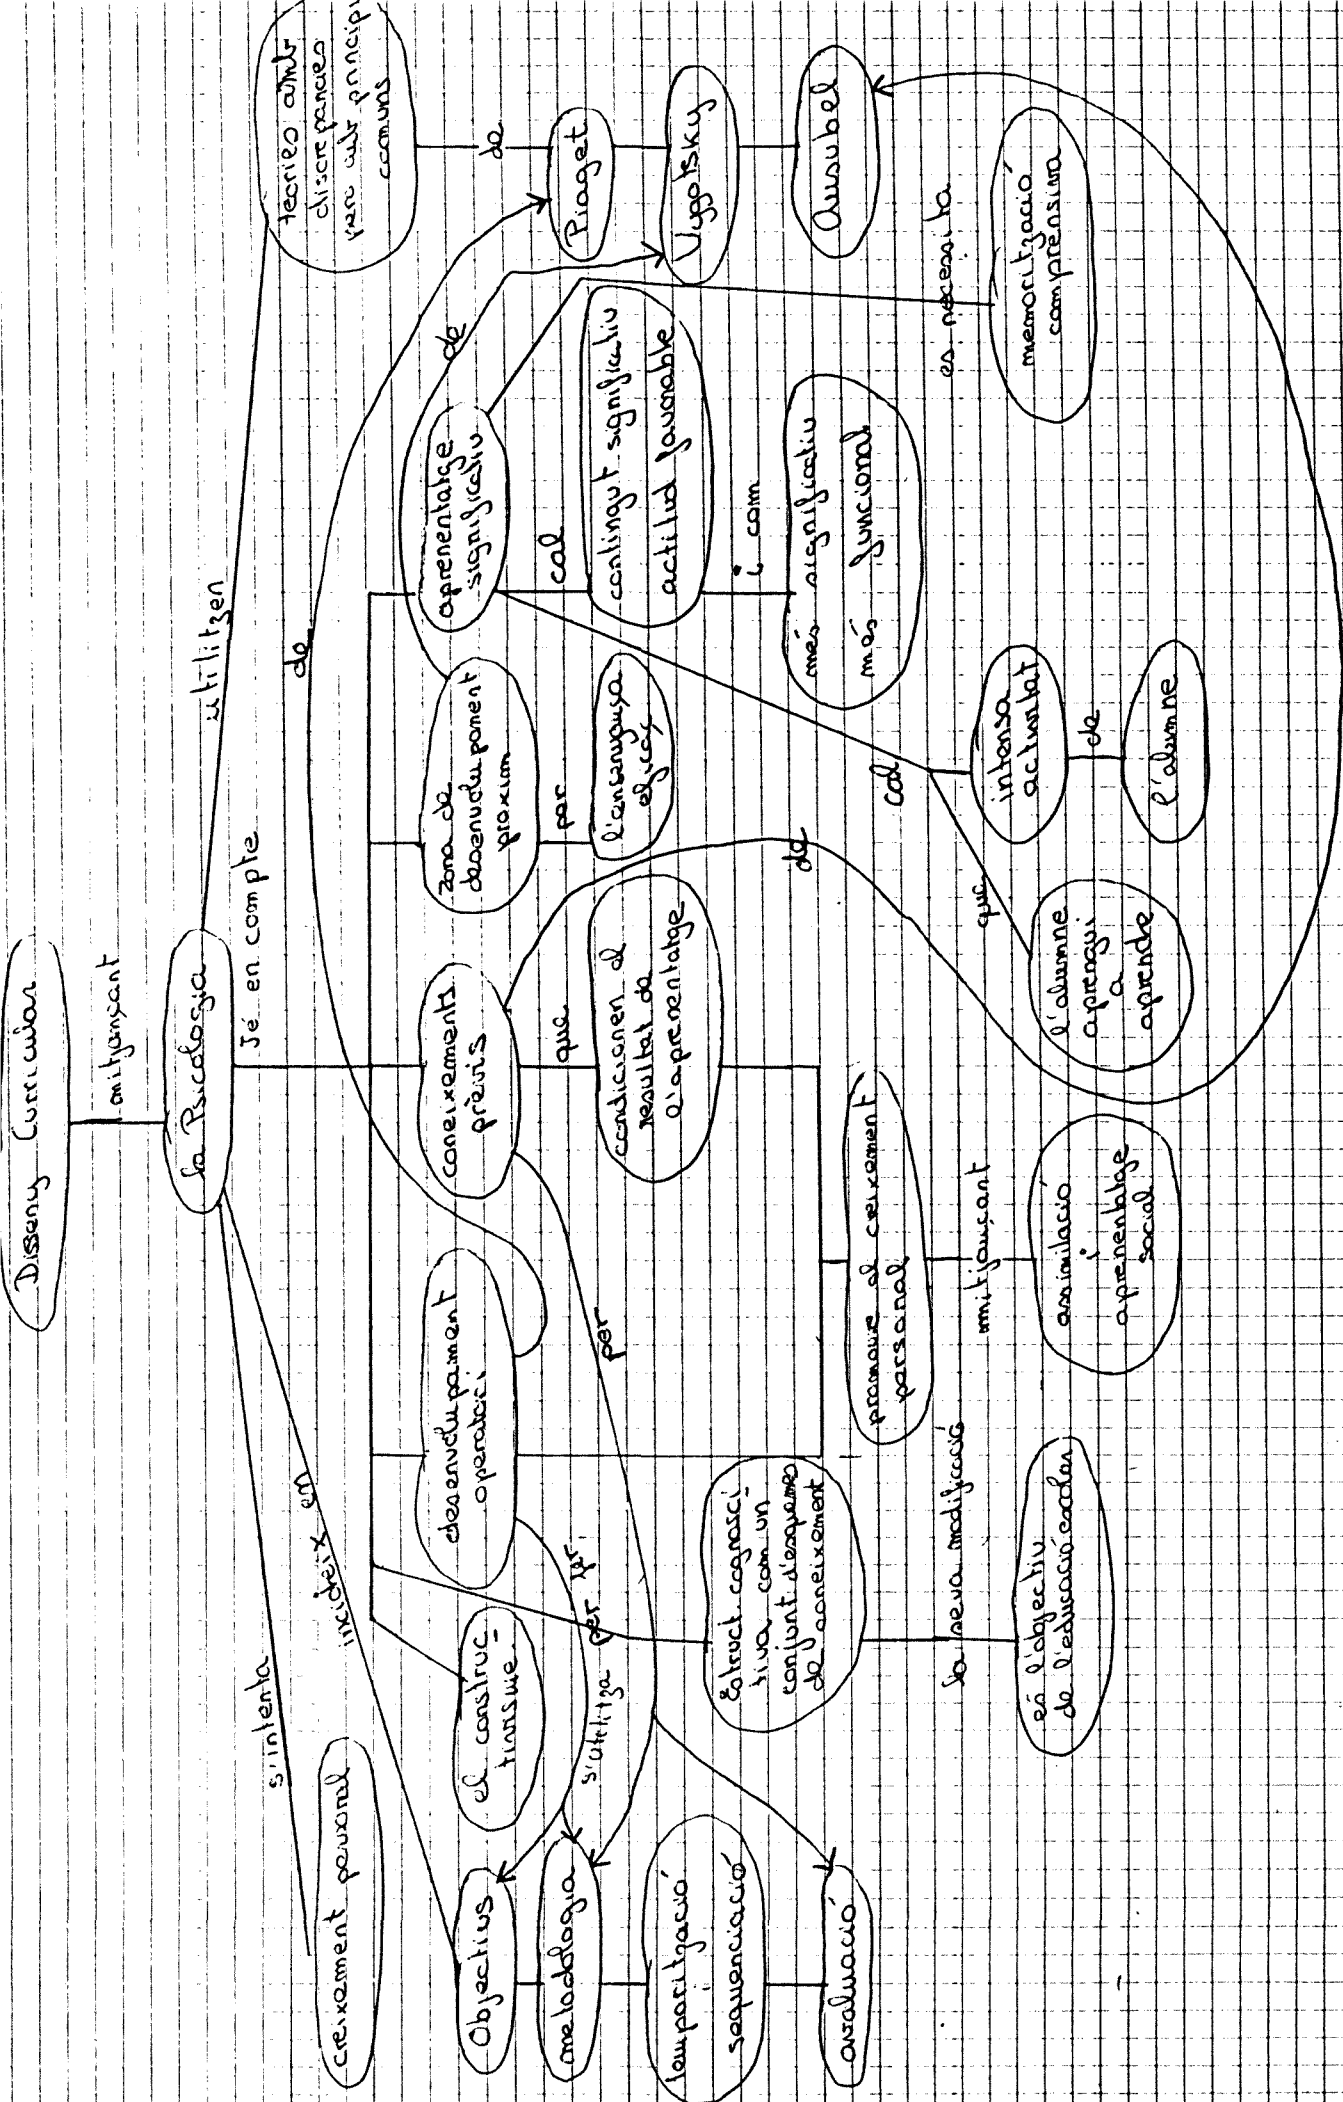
Disseny Curricular

mitjançant

la Psicologia

té en compte

utilitzen

teories amb discrepàncies però amb principis comuns

de

Piaget

Vygotsky

Ausubel

coneixements previs

que

condicionen el resultat de l'aprenentatge

zona de desenvolupament proxim

per

l'ensenyança eficaç

aprenentatge significatiu

cal

contingut significatiu

actitud favorable

i com

més significatiu

més funcional

es necessita

memorització comprensiva

de

cal

intensa activitat

de

l'alumne

que

l'alumne aprengui a aprendre

de

desenvolupament operatori

promoure el creixement personal

mitjançant

assimilació i aprenentatge social

el constructivisme

estruct. cognoscitiva com un conjunt d'esquemes de coneixement

la nova modificació

és l'objectiu de l'educació escolar

per

s'utilitza per fer

incideix en

s'intenta

creixement personal

Objectius

metodologia

temporització seqüenciació

avaluació